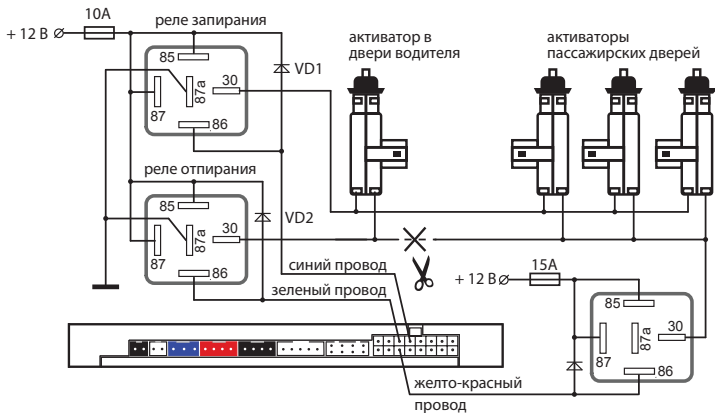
+ 12 В
10А
реле запирания
85
30
87а
87
86
VD1
активатор в двери водителя
активаторы пассажирских дверей
реле отпирания
85
30
87а
87
86
VD2
синий провод
зеленый провод
+ 12 В
15А
85
30
87а
87
86
желто-красный провод